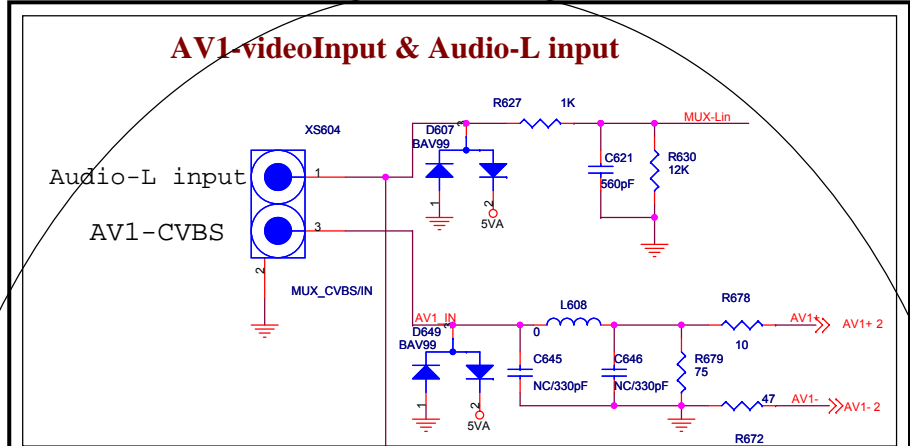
AV1-videoInput & Audio-L input

XS604

Audio-L input

AV1-CVBS

1

3

2

MUX_CVBS/IN

D607
BAV99

3

1

2

5VA

R627 1K

MUX-Lin

C621
560pF

R630
12K

AV1_IN

D649
BAV99

3

1

2

5VA

L608

0

C645
NC/330pF

C646
NC/330pF

R679
75

R678

10

AV1+

AV1+ 2

47

AV1-

AV1- 2

R672